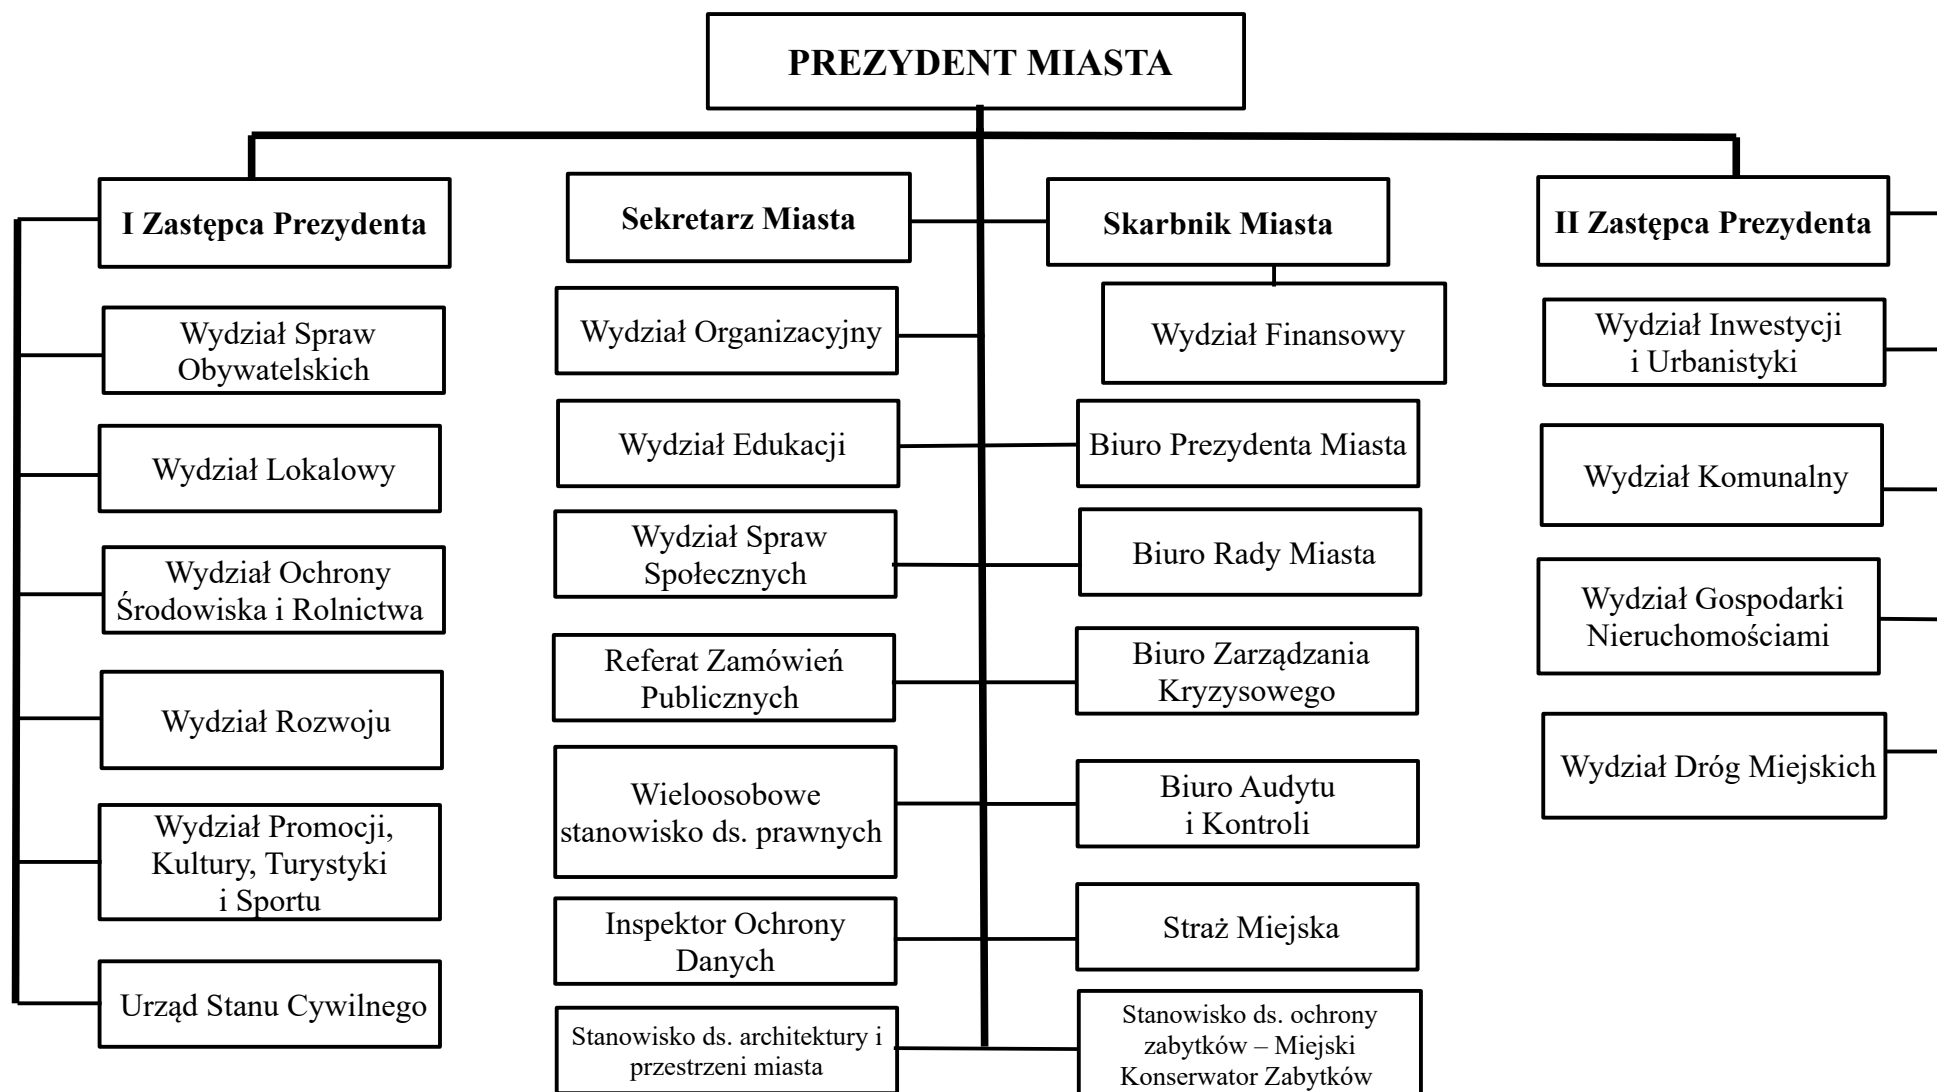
PREZYDENT MIASTA

I Zastępca Prezydenta

Wydział Spraw Obywatelskich

Wydział Lokalowy

Wydział Ochrony Środowiska i Rolnictwa

Wydział Rozwoju

Wydział Promocji, Kultury, Turystyki i Sportu

Urząd Stanu Cywilnego

Sekretarz Miasta

Wydział Organizacyjny

Wydział Edukacji

Wydział Spraw Społecznych

Referat Zamówień Publicznych

Wieloosobowe stanowisko ds. prawnych

Inspektor Ochrony Danych

Stanowisko ds. architektury i przestrzeni miasta

Skarbnik Miasta

Wydział Finansowy

Biuro Prezydenta Miasta

Biuro Rady Miasta

Biuro Zarządzania Kryzysowego

Biuro Audytu i Kontroli

Straż Miejska

Stanowisko ds. ochrony zabytków – Miejski Konserwator Zabytków

II Zastępca Prezydenta

Wydział Inwestycji i Urbanistyki

Wydział Komunalny

Wydział Gospodarki Nieruchomościami

Wydział Dróg Miejskich